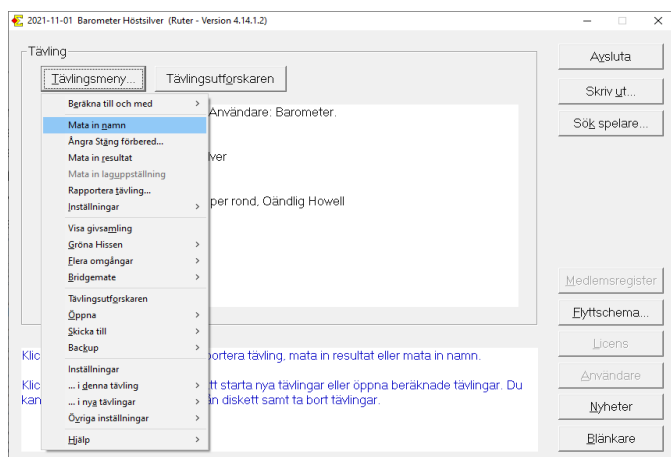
2021-11-01 Barometer Höstsilver (Ruter - Version 4.14.1.2)

Tävling

Tävlingsmeny...

Tävlingsutforskaren

Beräkna till och med

Mata in namn

Ångra Stäng förbered...

Mata in resultat

Mata in laguppställning

Rapportera tävling...

Inställningar

Visa givsamling

Gröna Hissen

Flera omgångar

Bridgemate

Tävlingsutforskaren

Öppna

Skicka till

Backup

Inställningar

... i denna tävling

... i nya tävlingar

Övriga inställningar

Hjälp

Användare: Barometer.

lver

per rond, Oändlig Howell

Klic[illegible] portera tävling, mata in resultat eller mata in namn.

Klic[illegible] tt starta nya tävlingar eller öppna beräknade tävlingar. Du kan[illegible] ån diskett samt ta bort tävlingar.

Avsluta

Skriv ut...

Sök spelare...

Medlemsregister

Flyttschema...

Licens

Användare

Nyheter

Blänkare